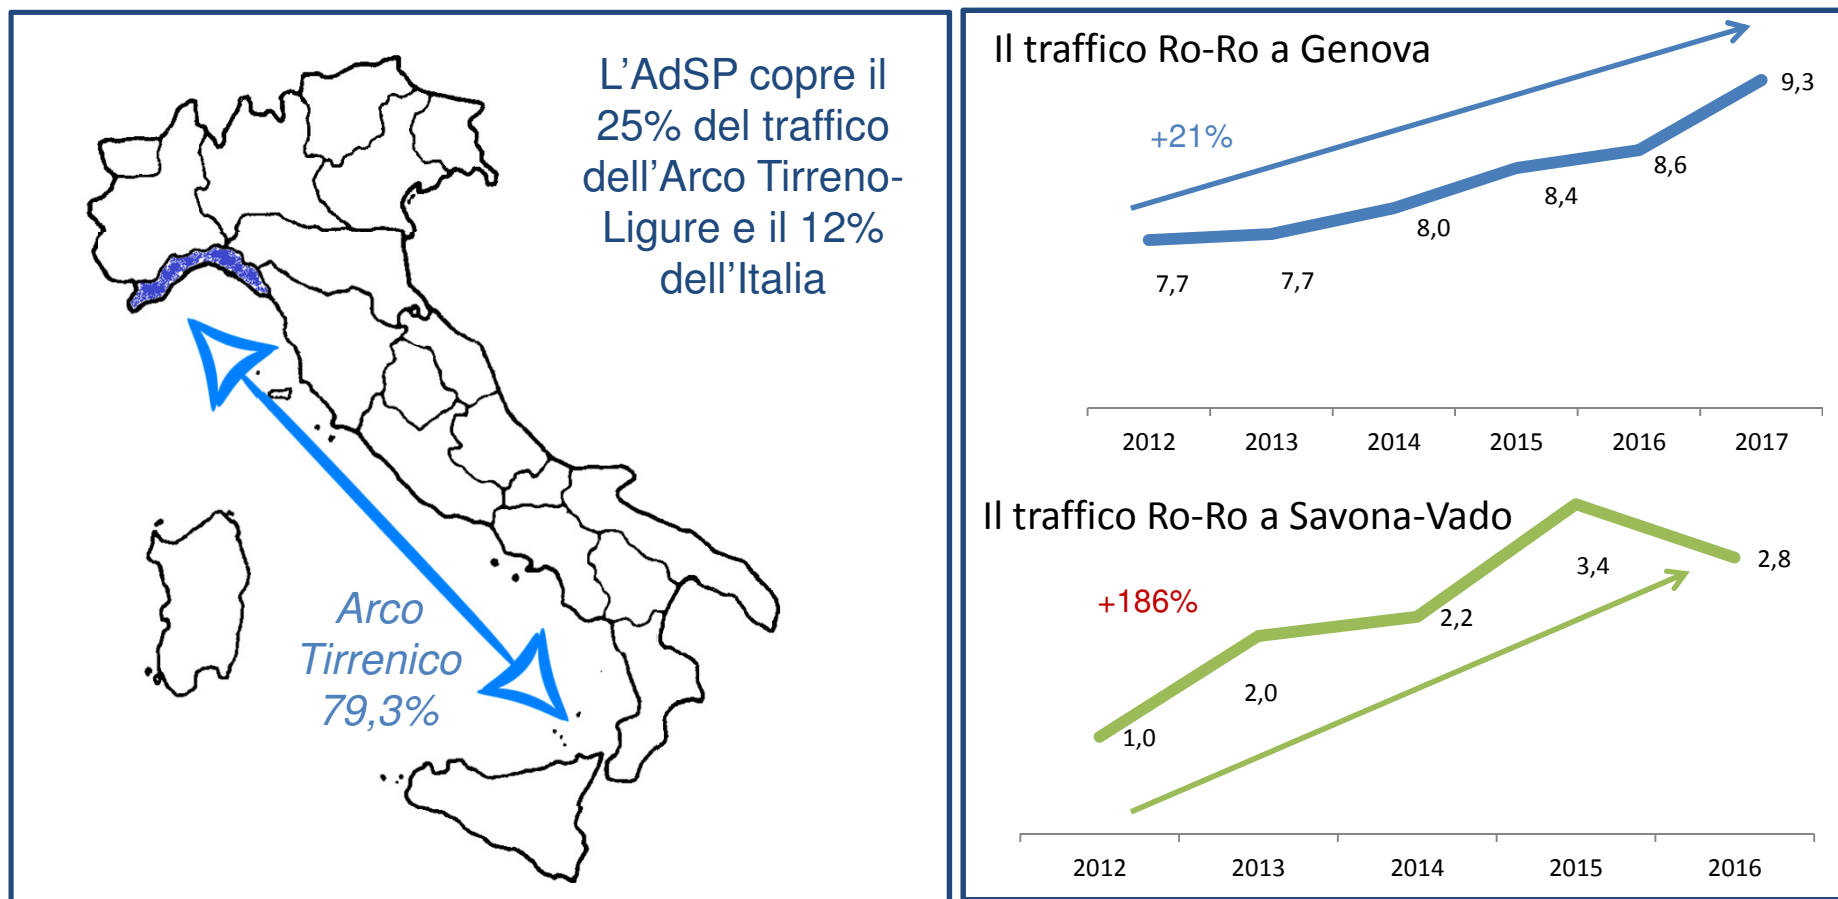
L’AdSP copre il 25% del traffico dell’Arco Tirreno-Ligure e il 12% dell’Italia

Arco Tirrenico 79,3%

Il traffico Ro-Ro a Genova

+21%

7,7
7,7
8,0
8,4
8,6
9,3

2012
2013
2014
2015
2016
2017

Il traffico Ro-Ro a Savona-Vado

+186%

1,0
2,0
2,2
3,4
2,8

2012
2013
2014
2015
2016